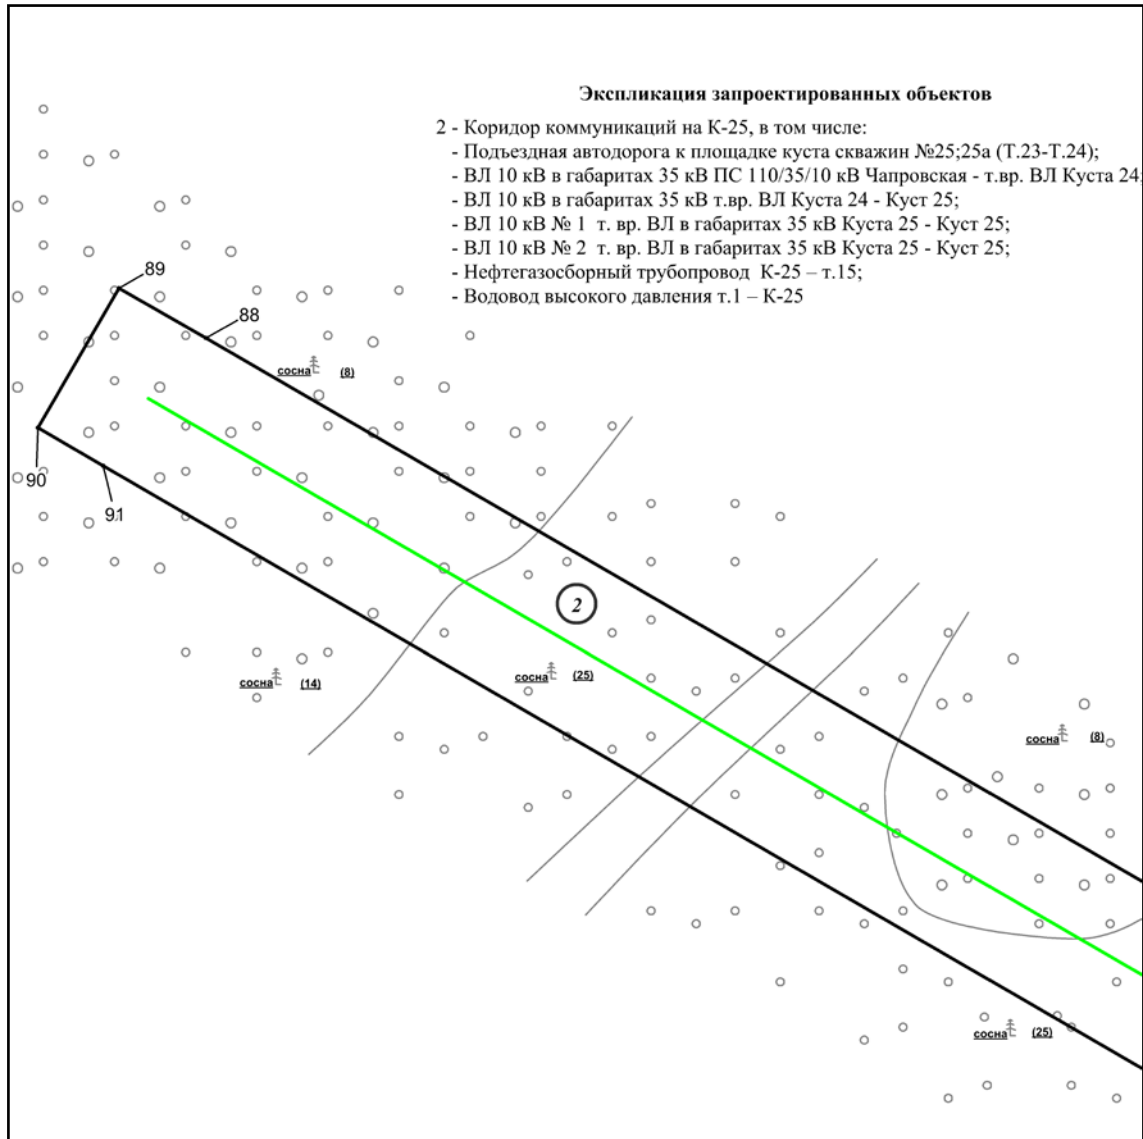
Экспликация запроектированных объектов

2 - Коридор коммуникаций на К-25, в том числе:
- Подъездная автодорога к площадке куста скважин №25;25а (Т.23-Т.24);
- ВЛ 10 кВ в габаритах 35 кВ ПС 110/35/10 кВ Чапровская - т.вр. ВЛ Куста 24;
- ВЛ 10 кВ в габаритах 35 кВ т.вр. ВЛ Куста 24 - Куст 25;
- ВЛ 10 кВ № 1 т. вр. ВЛ в габаритах 35 кВ Куста 25 - Куст 25;
- ВЛ 10 кВ № 2 т. вр. ВЛ в габаритах 35 кВ Куста 25 - Куст 25;
- Нефтегазосборный трубопровод К-25 – т.15;
- Водовод высокого давления т.1 – К-25

89
88
90
91
сосна (8)
2
сосна (14)
сосна (25)
сосна (8)
сосна (25)